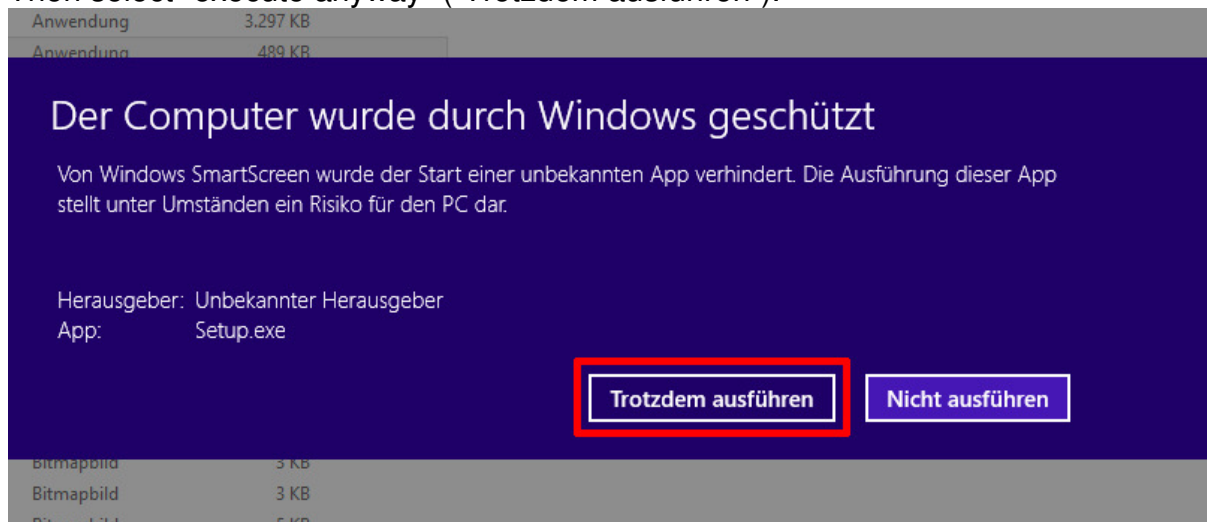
Then select "execute anyway" ("Trotzdem ausführen").

Anwendung 3.297 KB
Anwendung 489 KB

Der Computer wurde durch Windows geschützt

Von Windows SmartScreen wurde der Start einer unbekannten App verhindert. Die Ausführung dieser App stellt unter Umständen ein Risiko für den PC dar.

Herausgeber: Unbekannter Herausgeber
App: Setup.exe

Trotzdem ausführen
Nicht ausführen

Bitmapbild 3 KB
Bitmapbild 3 KB
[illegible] 5 KB